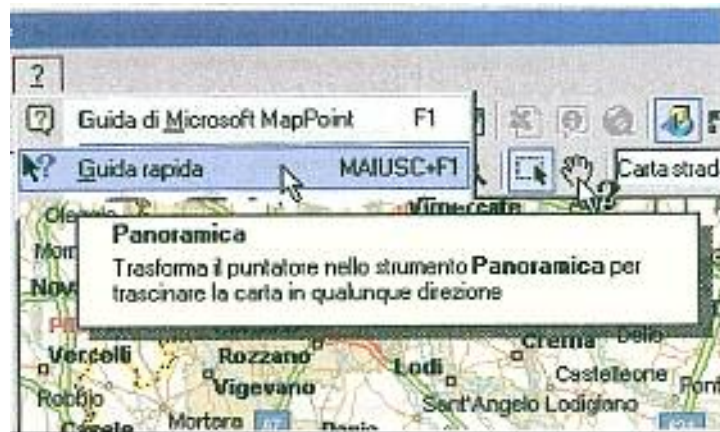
?

Guida di Microsoft MapPoint F1

Guida rapida MAIUSC+F1

Carta strad

Panoramica

Trasforma il puntatore nello strumento **Panoramica** per trascinare la carta in qualunque direzione

Vimercate

Crema

Vercelli

Rozzano

Lodi

Vigevano

Castelleone

Robbio

Sant'Angelo Lodigiano

Mortara